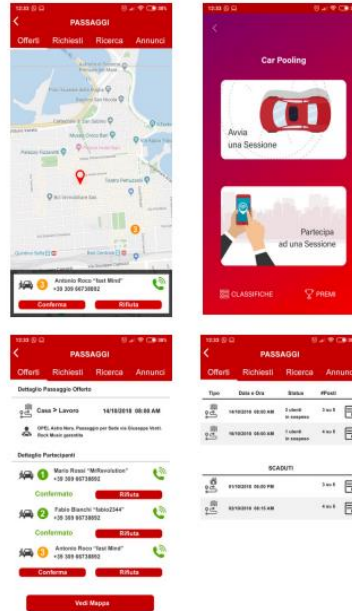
PASSAGGI
Offerti Richiesti Ricerca Annunci

Antonio Rocco "fast Mind"
+39 389 60738892
Conferma Rifiuta

Car Pooling

Avvia una Sessione

Partecipa ad una Sessione

CLASSIFICHE PREMI

PASSAGGI
Offerti Richiesti Ricerca Annunci

Dettaglio Passaggio Offerto
Casa > Lavoro 14/10/2018 08:00 AM
OPEL Astra Nera. Passaggio per Sede via Giuseppe Vitti. Rock Music gradito

Dettaglio Partecipanti
1 Mario Rossi "MrRevolution"
+39 389 60738892
Confermato Rifiuta
2 Fabio Bianchi "fabio2344"
+39 389 60738892
Confermato Rifiuta
3 Antonio Rocco "fast Mind"
+39 389 60738892
Conferma Rifiuta

Vedi Mappa

PASSAGGI
Offerti Richiesti Ricerca Annunci

| Tipo | Data e Ora | Status | #Posti |
|---|---|---|---|
| | 14/10/2018 08:00 AM | 3 utenti in sospeso | 3 su 5 |
| | 16/10/2018 08:00 AM | 1 utenti in sospeso | 4 su 5 |

SCADUTI

| | | |
|---|---|---|
| | 01/10/2018 08:00 PM | 3 su 5 |
| | 02/10/2018 08:15 AM | 4 su 5 |